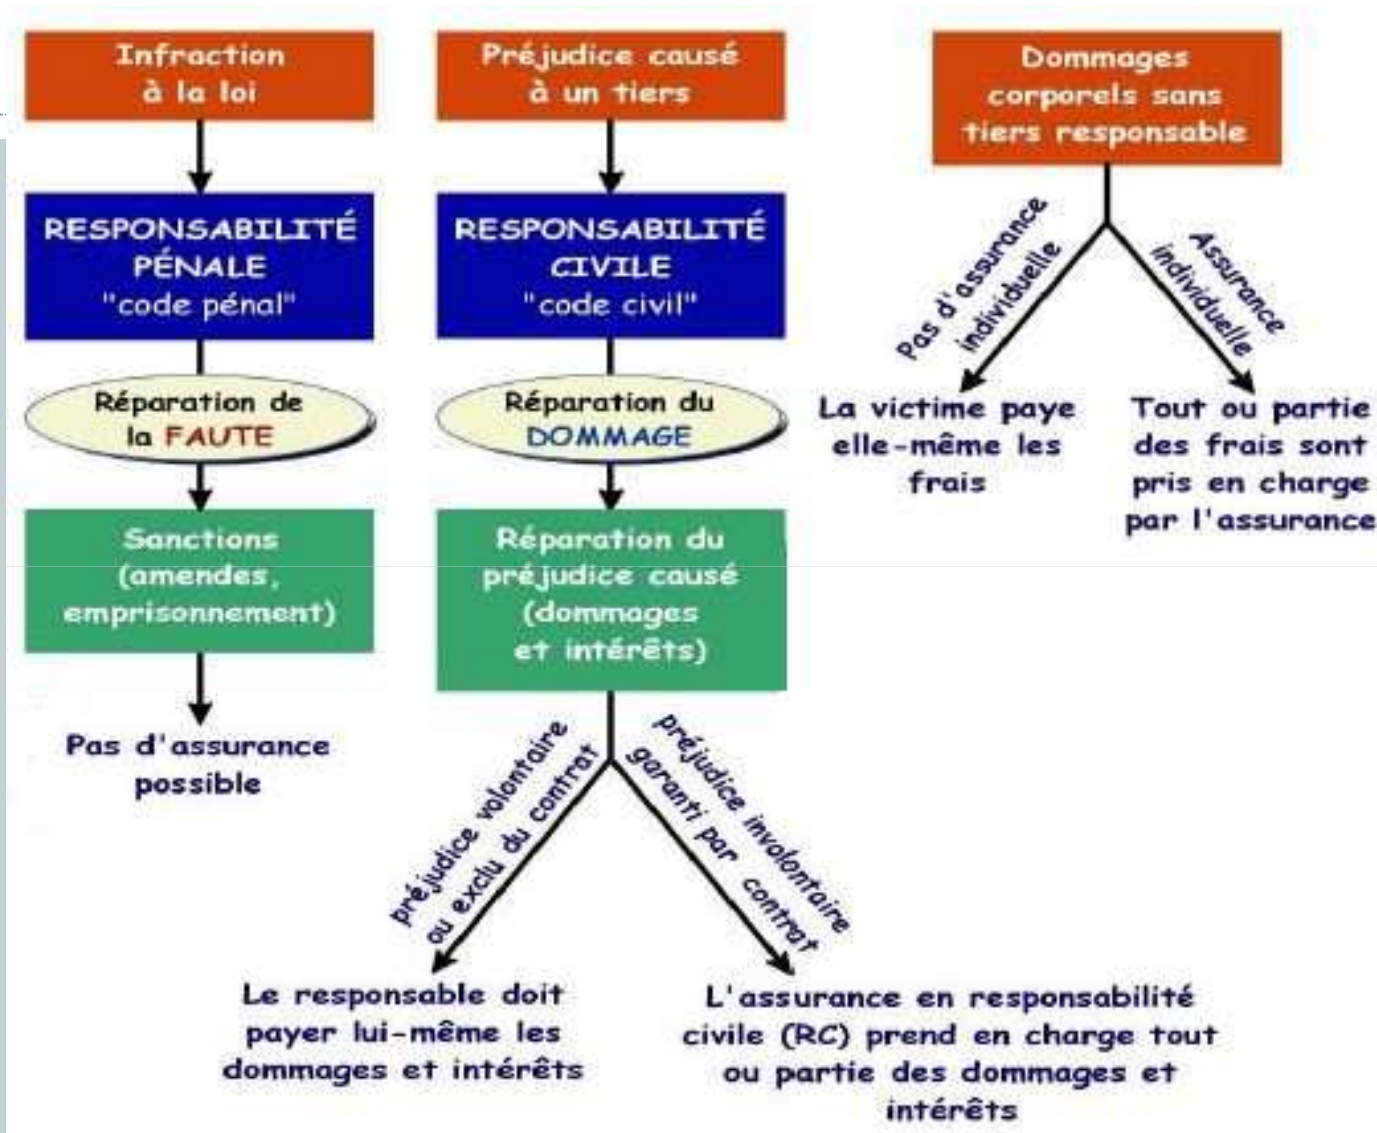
Infraction à la loi

RESPONSABILITÉ PÉNALE "code pénal"

Réparation de la FAUTE

Sanctions (amendes, emprisonnement)

Pas d'assurance possible

Préjudice causé à un tiers

RESPONSABILITÉ CIVILE "code civil"

Réparation du DOMMAGE

Réparation du préjudice causé (dommages et intérêts)

préjudice volontaire ou exclu du contrat

Le responsable doit payer lui-même les dommages et intérêts

préjudice involontaire garanti par contrat

L'assurance en responsabilité civile (RC) prend en charge tout ou partie des dommages et intérêts

Dommages corporels sans tiers responsable

Pas d'assurance individuelle

La victime paye elle-même les frais

Assurance individuelle

Tout ou partie des frais sont pris en charge par l'assurance